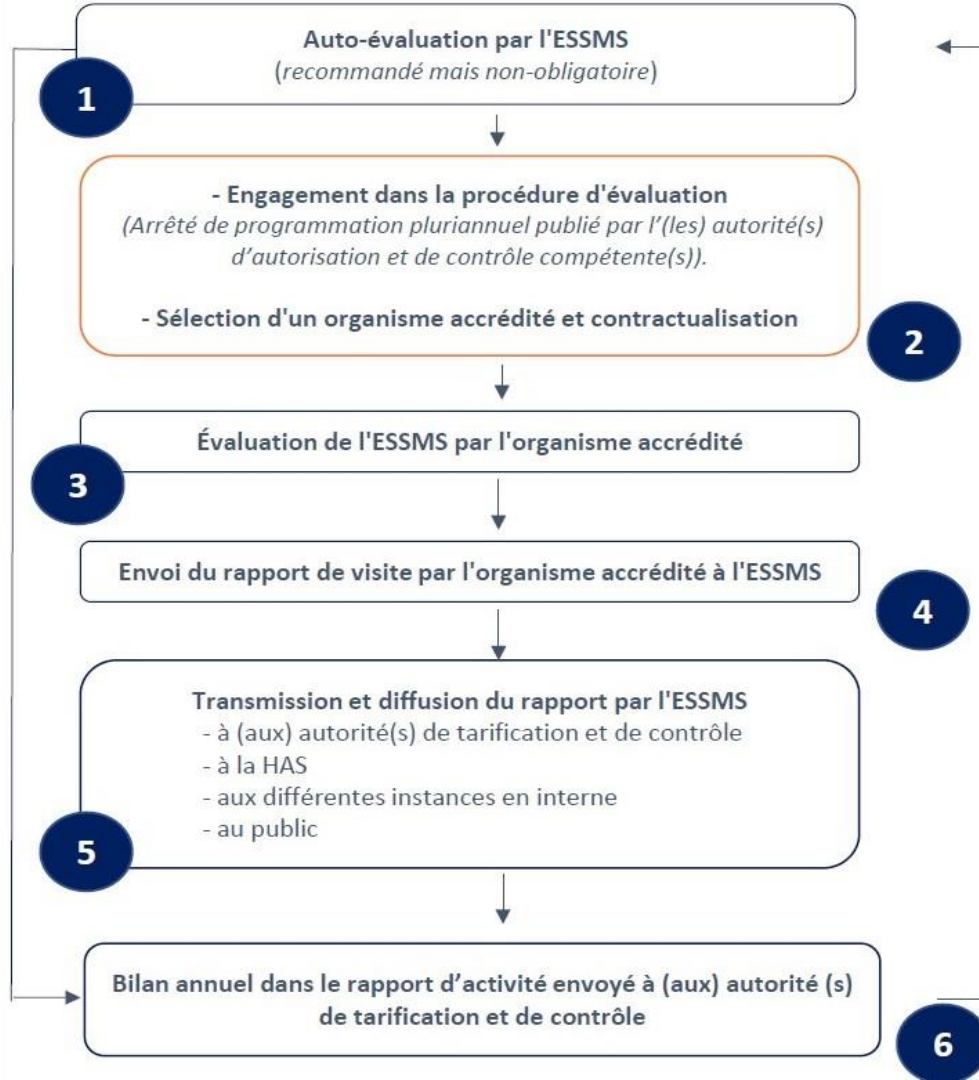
Auto-évaluation par l'ESSMS
(recommandé mais non-obligatoire)

1

- Engagement dans la procédure d'évaluation
(Arrêté de programmation pluriannuel publié par l'(les) autorité(s) d'autorisation et de contrôle compétente(s)).

- Sélection d'un organisme accrédité et contractualisation

2

Évaluation de l'ESSMS par l'organisme accrédité

3

Envoi du rapport de visite par l'organisme accrédité à l'ESSMS

4

Transmission et diffusion du rapport par l'ESSMS
- à (aux) autorité(s) de tarification et de contrôle
- à la HAS
- aux différentes instances en interne
- au public

5

Bilan annuel dans le rapport d'activité envoyé à (aux) autorité (s) de tarification et de contrôle

6